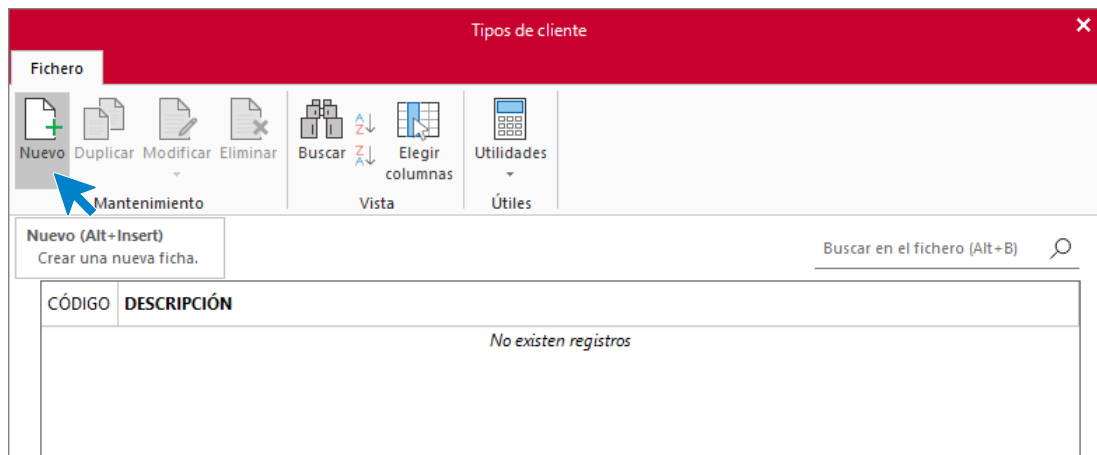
Tipos de cliente

Fichero

Nuevo Duplicar Modificar Eliminar
Mantenimiento

Buscar Elegir columnas
Vista

Utilidades
Útiles

Nuevo (Alt+Insert)
Crear una nueva ficha.

Buscar en el fichero (Alt+B)

| CÓDIGO | DESCRIPCIÓN |
|---|---|
| No existen registros | |